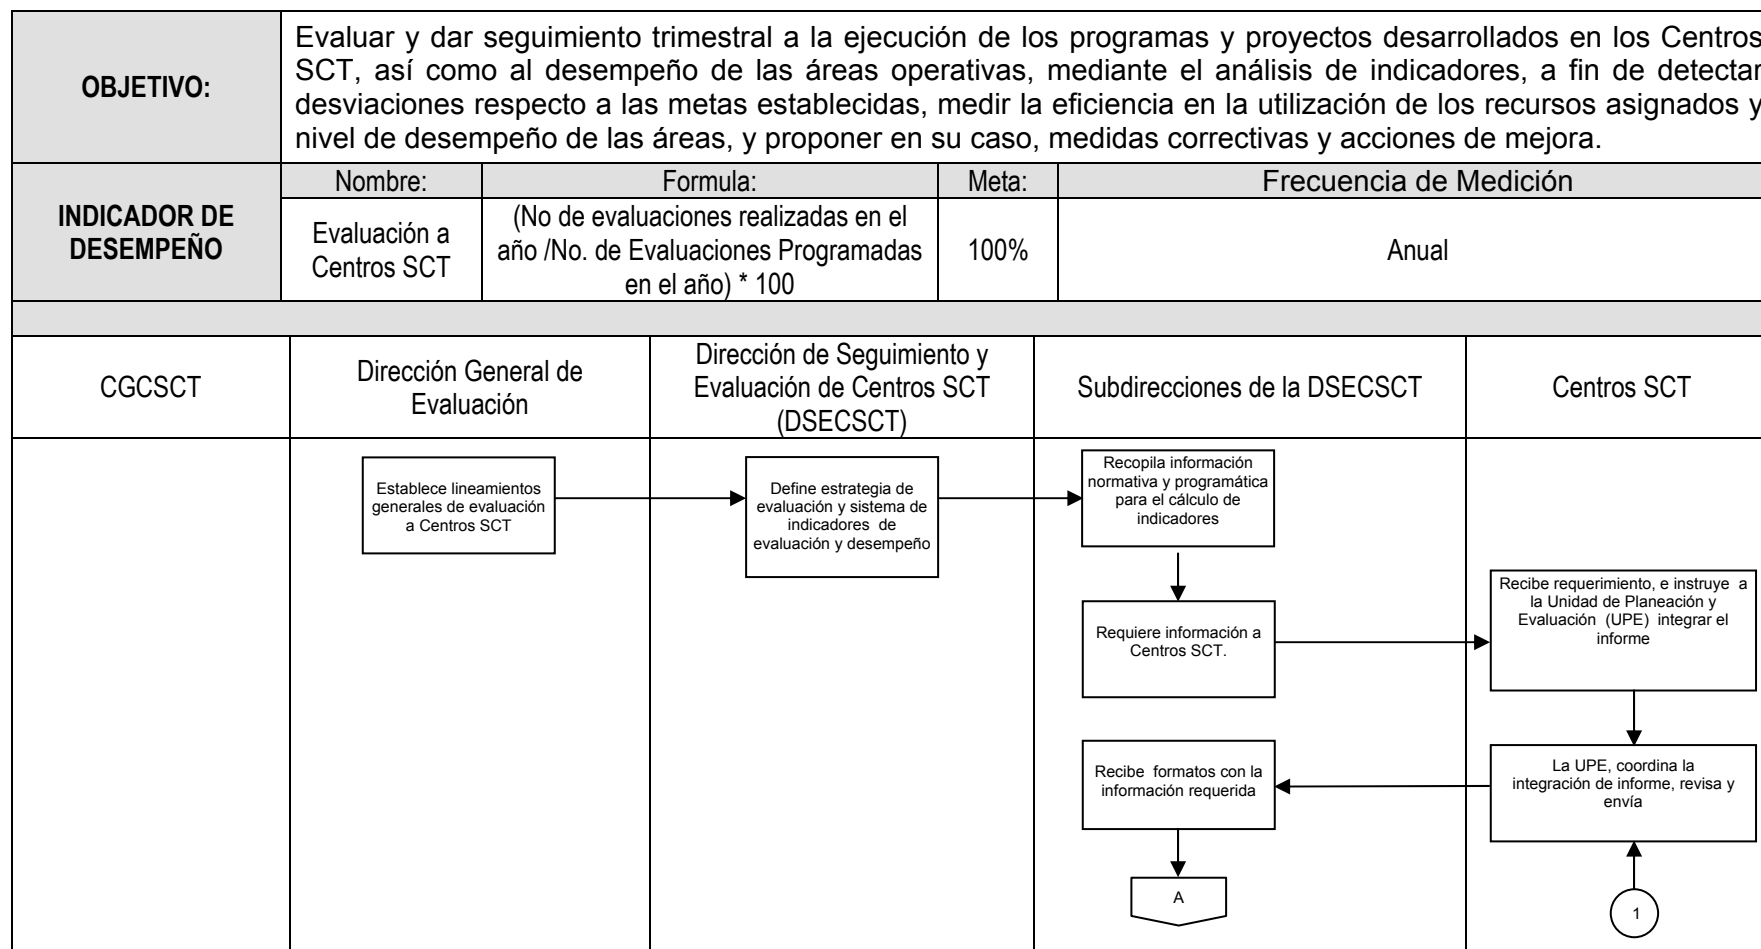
| OBJETIVO: | Evaluar y dar seguimiento trimestral a la ejecución de los programas y proyectos desarrollados en los Centros SCT, así como al desempeño de las áreas operativas, mediante el análisis de indicadores, a fin de detectar desviaciones respecto a las metas establecidas, medir la eficiencia en la utilización de los recursos asignados y nivel de desempeño de las áreas, y proponer en su caso, medidas correctivas y acciones de mejora. | | | |
|---|---|---|---|---|
| INDICADOR DE DESEMPEÑO | Nombre: | Formula: | Meta: | Frecuencia de Medición |
| | Evaluación a Centros SCT | (No de evaluaciones realizadas en el año /No. de Evaluaciones Programadas en el año) * 100 | 100% | Anual |

| CGCSCT | Dirección General de Evaluación | Dirección de Seguimiento y Evaluación de Centros SCT (DSECSCT) | Subdirecciones de la DSECSCT | Centros SCT |
|---|---|---|---|---|

Establece lineamientos generales de evaluación a Centros SCT

Define estrategia de evaluación y sistema de indicadores de evaluación y desempeño

Recopila información normativa y programática para el cálculo de indicadores

Requiere información a Centros SCT.

Recibe requerimiento, e instruye a la Unidad de Planeación y Evaluación (UPE) integrar el informe

La UPE, coordina la integración de informe, revisa y envía

Recibe formatos con la información requerida

A

1